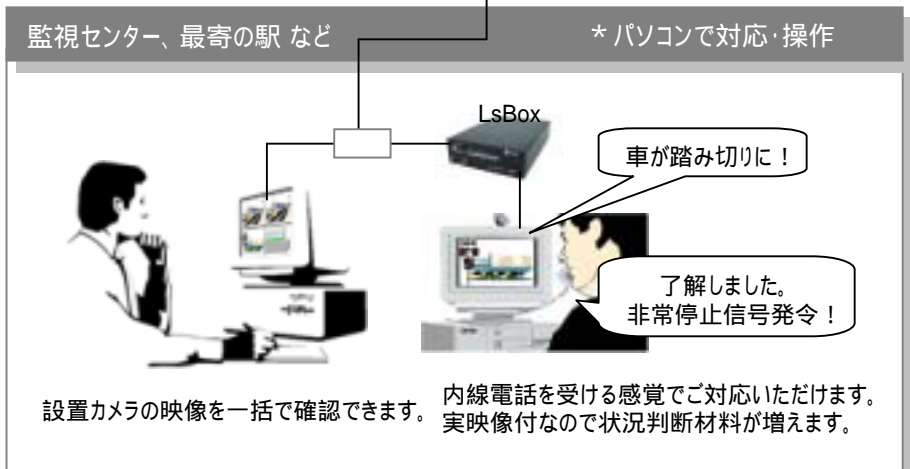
監視センター、最寄の駅 など

＊パソコンで対応･操作

LsBox

車が踏み切りに！

了解しました。
非常停止信号発令！

設置カメラの映像を一括で確認できます。

内線電話を受ける感覚でご対応いただけます。
実映像付なので状況判断材料が増えます。